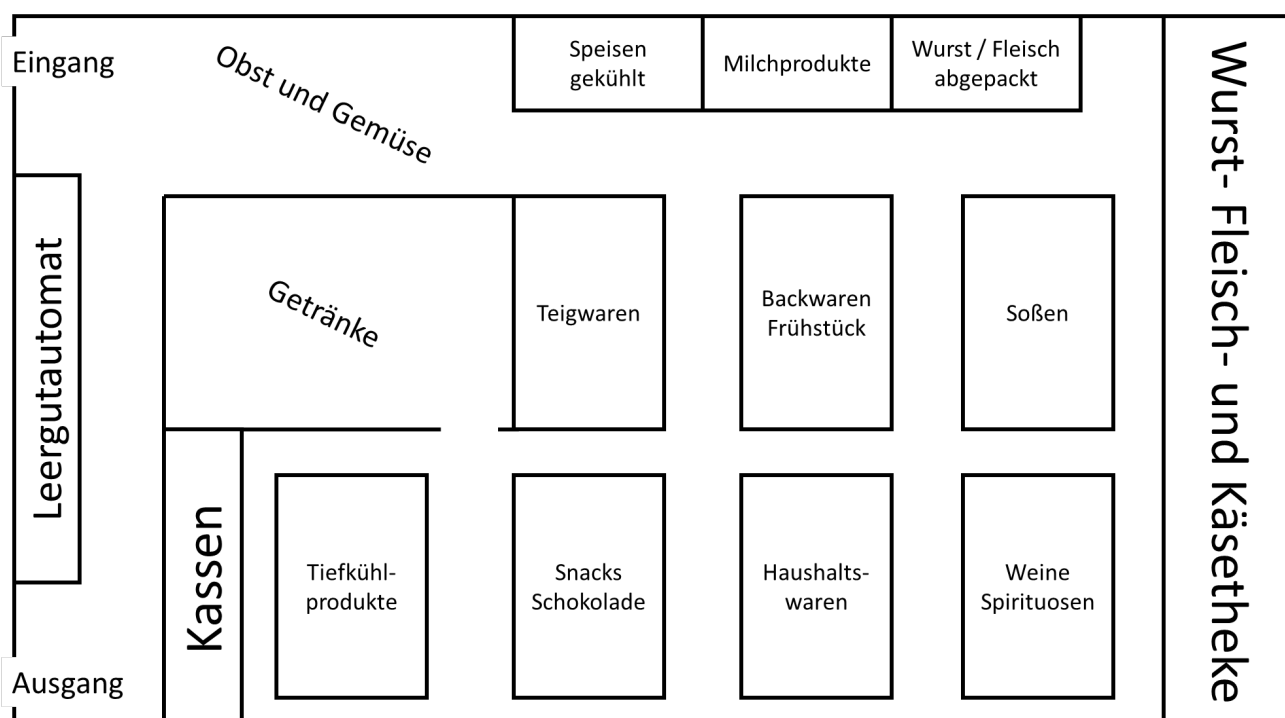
Eingang

Obst und Gemüse

Speisen gekühlt

Milchprodukte

Wurst / Fleisch abgepackt

Wurst- Fleisch- und Käsetheke

Leergutautomat

Getränke

Teigwaren

Backwaren Frühstück

Soßen

Kassen

Tiefkühlprodukte

Snacks Schokolade

Haushaltswaren

Weine Spirituosen

Ausgang